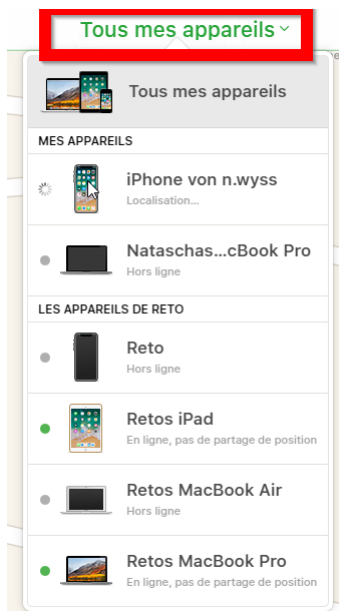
Tous mes appareils ˅

Tous mes appareils

MES APPAREILS

iPhone von n.wyss
Localisation...

Nataschas...cBook Pro
Hors ligne

LES APPAREILS DE RETO

Reto
Hors ligne

Retos iPad
En ligne, pas de partage de position

Retos MacBook Air
Hors ligne

Retos MacBook Pro
En ligne, pas de partage de position